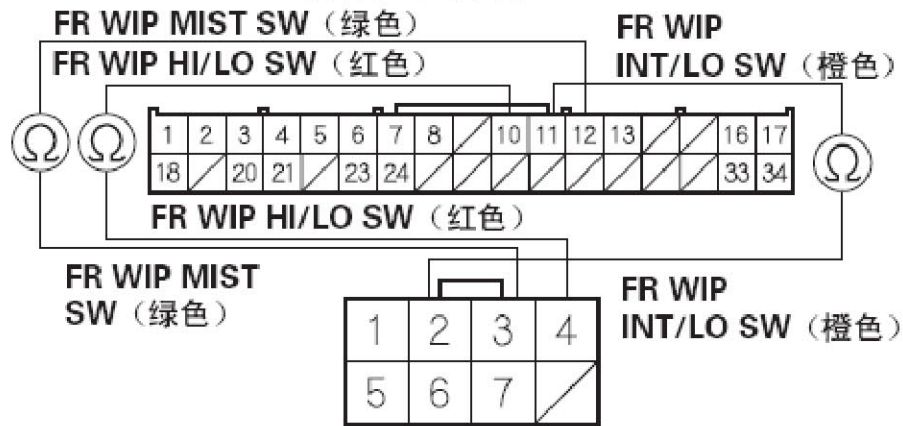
FR WIP MIST SW（绿色）
FR WIP HI/LO SW（红色）
FR WIP INT/LO SW（橙色）

| 1 | 2 | 3 | 4 | 5 | 6 | 7 | 8 | / | 10 | 11 | 12 | 13 | / | / | 16 | 17 |
|---|---|---|---|---|---|---|---|---|---|---|---|---|---|---|---|---|
| 18 | / | 20 | 21 | / | 23 | 24 | / | / | / | / | / | / | / | / | 33 | 34 |

FR WIP HI/LO SW（红色）

FR WIP MIST SW（绿色）

FR WIP INT/LO SW（橙色）

| 1 | 2 | 3 | 4 |
|---|---|---|---|
| 5 | 6 | 7 | / |